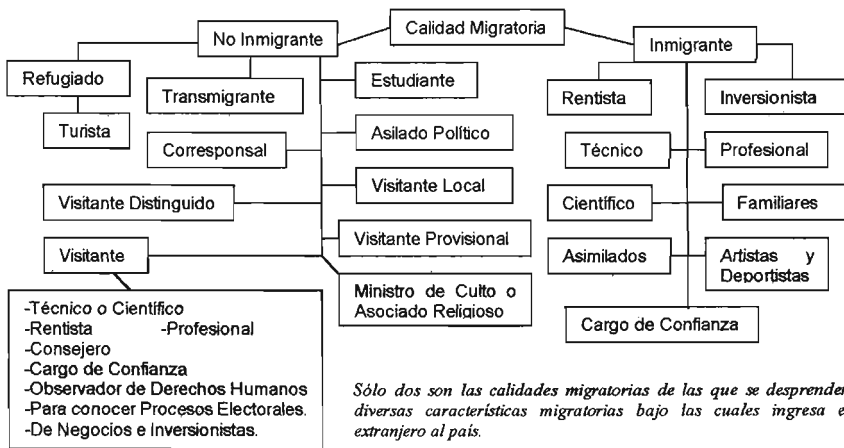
Calidad Migratoria

No Inmigrante

Refugiado

Turista

Transmigrante

Estudiante

Asilado Político

Corresponsal

Visitante Local

Visitante Distinguido

Visitante Provisional

Visitante

Ministro de Culto o Asociado Religioso

-Técnico o Científico
-Rentista -Profesional
-Consejero
-Cargo de Confianza
-Observador de Derechos Humanos
-Para conocer Procesos Electorales.
-De Negocios e Inversionistas.

Inmigrante

Rentista

Inversionista

Técnico

Profesional

Científico

Familiares

Asimilados

Artistas y Deportistas

Cargo de Confianza

Sólo dos son las calidades migratorias de las que se desprenden diversas características migratorias bajo las cuales ingresa el extranjero al país.